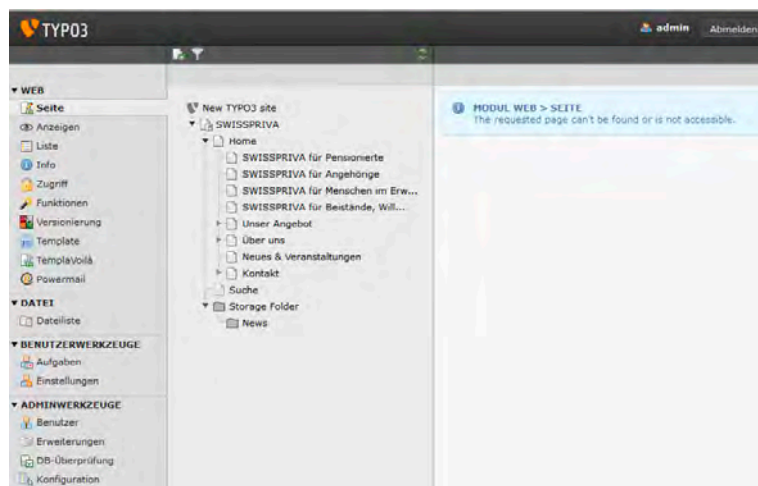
TYPO3

admin Abmelden

WEB
Seite
Anzeigen
Liste
Info
Zugriff
Funktionen
Versionierung
Template
TemplaVoilà
Powermail

DATEI
Dateiliste

BENUTZERWERKZEUGE
Aufgaben
Einstellungen

ADMINWERKZEUGE
Benutzer
Erweiterungen
DB-Überprüfung
Konfiguration

New TYPO3 site
SWISSPRIVA
Home
SWISSPRIVA für Pensionierte
SWISSPRIVA für Angehörige
SWISSPRIVA für Menschen im Erw...
SWISSPRIVA für Beistände, Will...
Unser Angebot
Über uns
Neues & Veranstaltungen
Kontakt
Suche
Storage Folder
News

MODUL WEB > SEITE
The requested page can't be found or is not accessible.